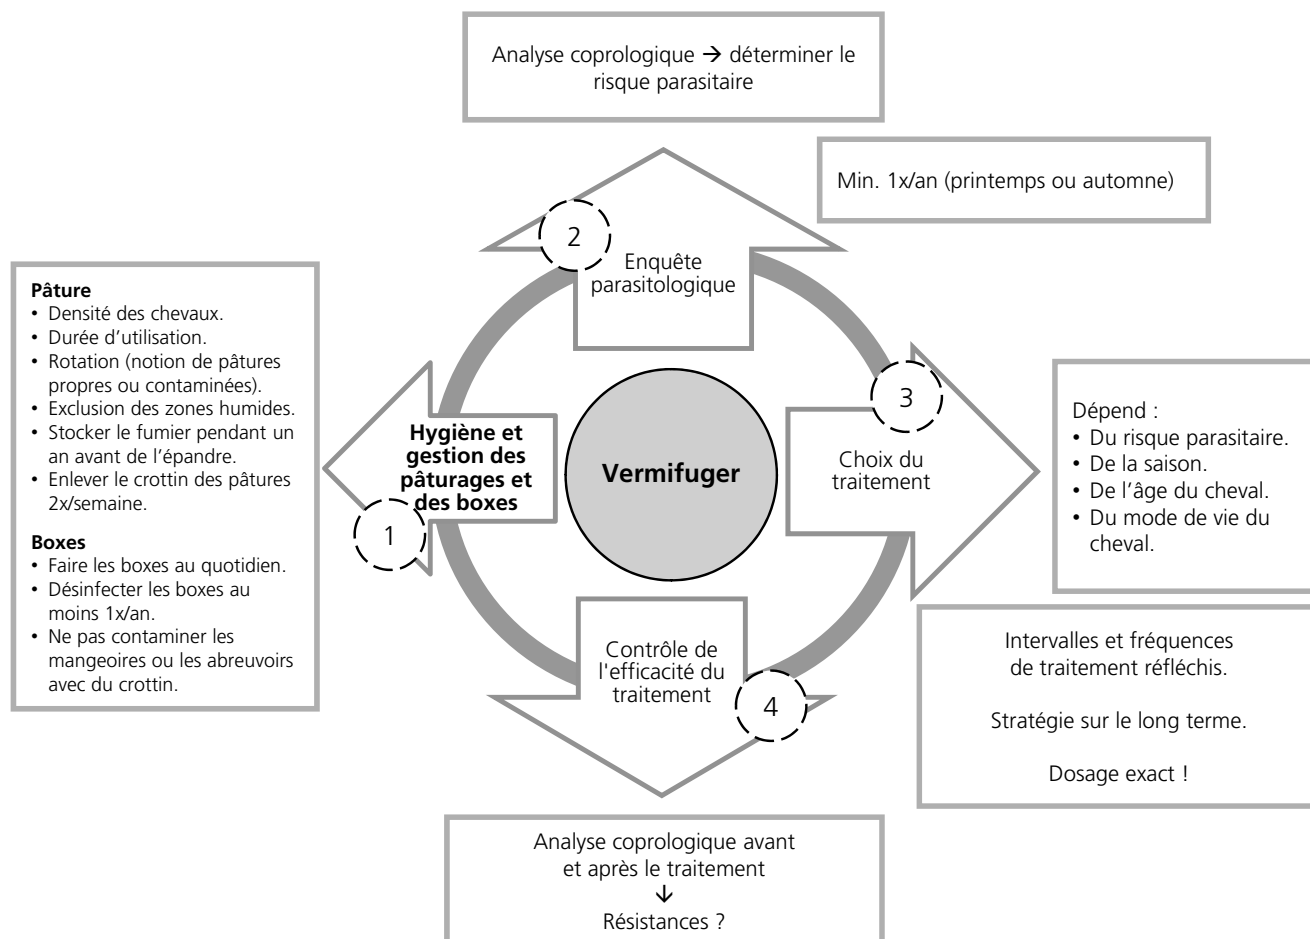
Analyse coprologique → déterminer le risque parasitaire

Min. 1x/an (printemps ou automne)

2

Enquête parasitologique

Pâture
• Densité des chevaux.
• Durée d'utilisation.
• Rotation (notion de pâtures propres ou contaminées).
• Exclusion des zones humides.
• Stocker le fumier pendant un an avant de l'épandre.
• Enlever le crottin des pâtures 2x/semaine.

Boxes
• Faire les boxes au quotidien.
• Désinfecter les boxes au moins 1x/an.
• Ne pas contaminer les mangeoires ou les abreuvoirs avec du crottin.

Hygiène et gestion des pâturages et des boxes

1

Vermifuger

3

Choix du traitement

Dépend :
• Du risque parasitaire.
• De la saison.
• De l'âge du cheval.
• Du mode de vie du cheval.

Contrôle de l'efficacité du traitement

4

Intervalles et fréquences de traitement réfléchis.

Stratégie sur le long terme.

Dosage exact !

Analyse coprologique avant et après le traitement
↓
Résistances ?